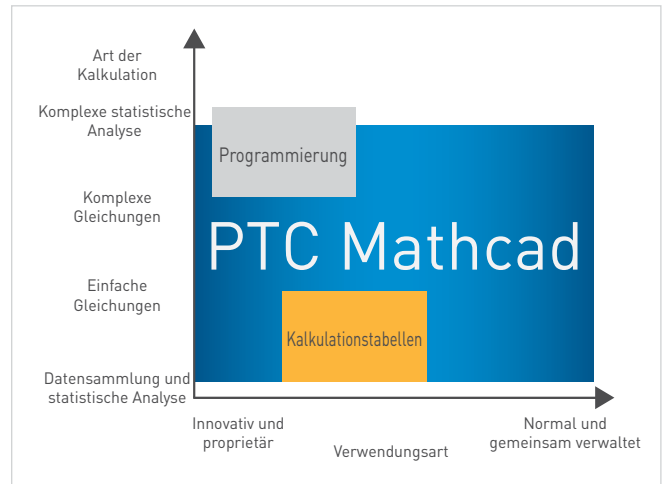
Art der Kalkulation

Komplexe statistische Analyse

Komplexe Gleichungen

Einfache Gleichungen

Datensammlung und statistische Analyse

Programmierung

PTC Mathcad

Kalkulationstabellen

Innovativ und proprietär

Verwendungsart

Normal und gemeinsam verwaltet